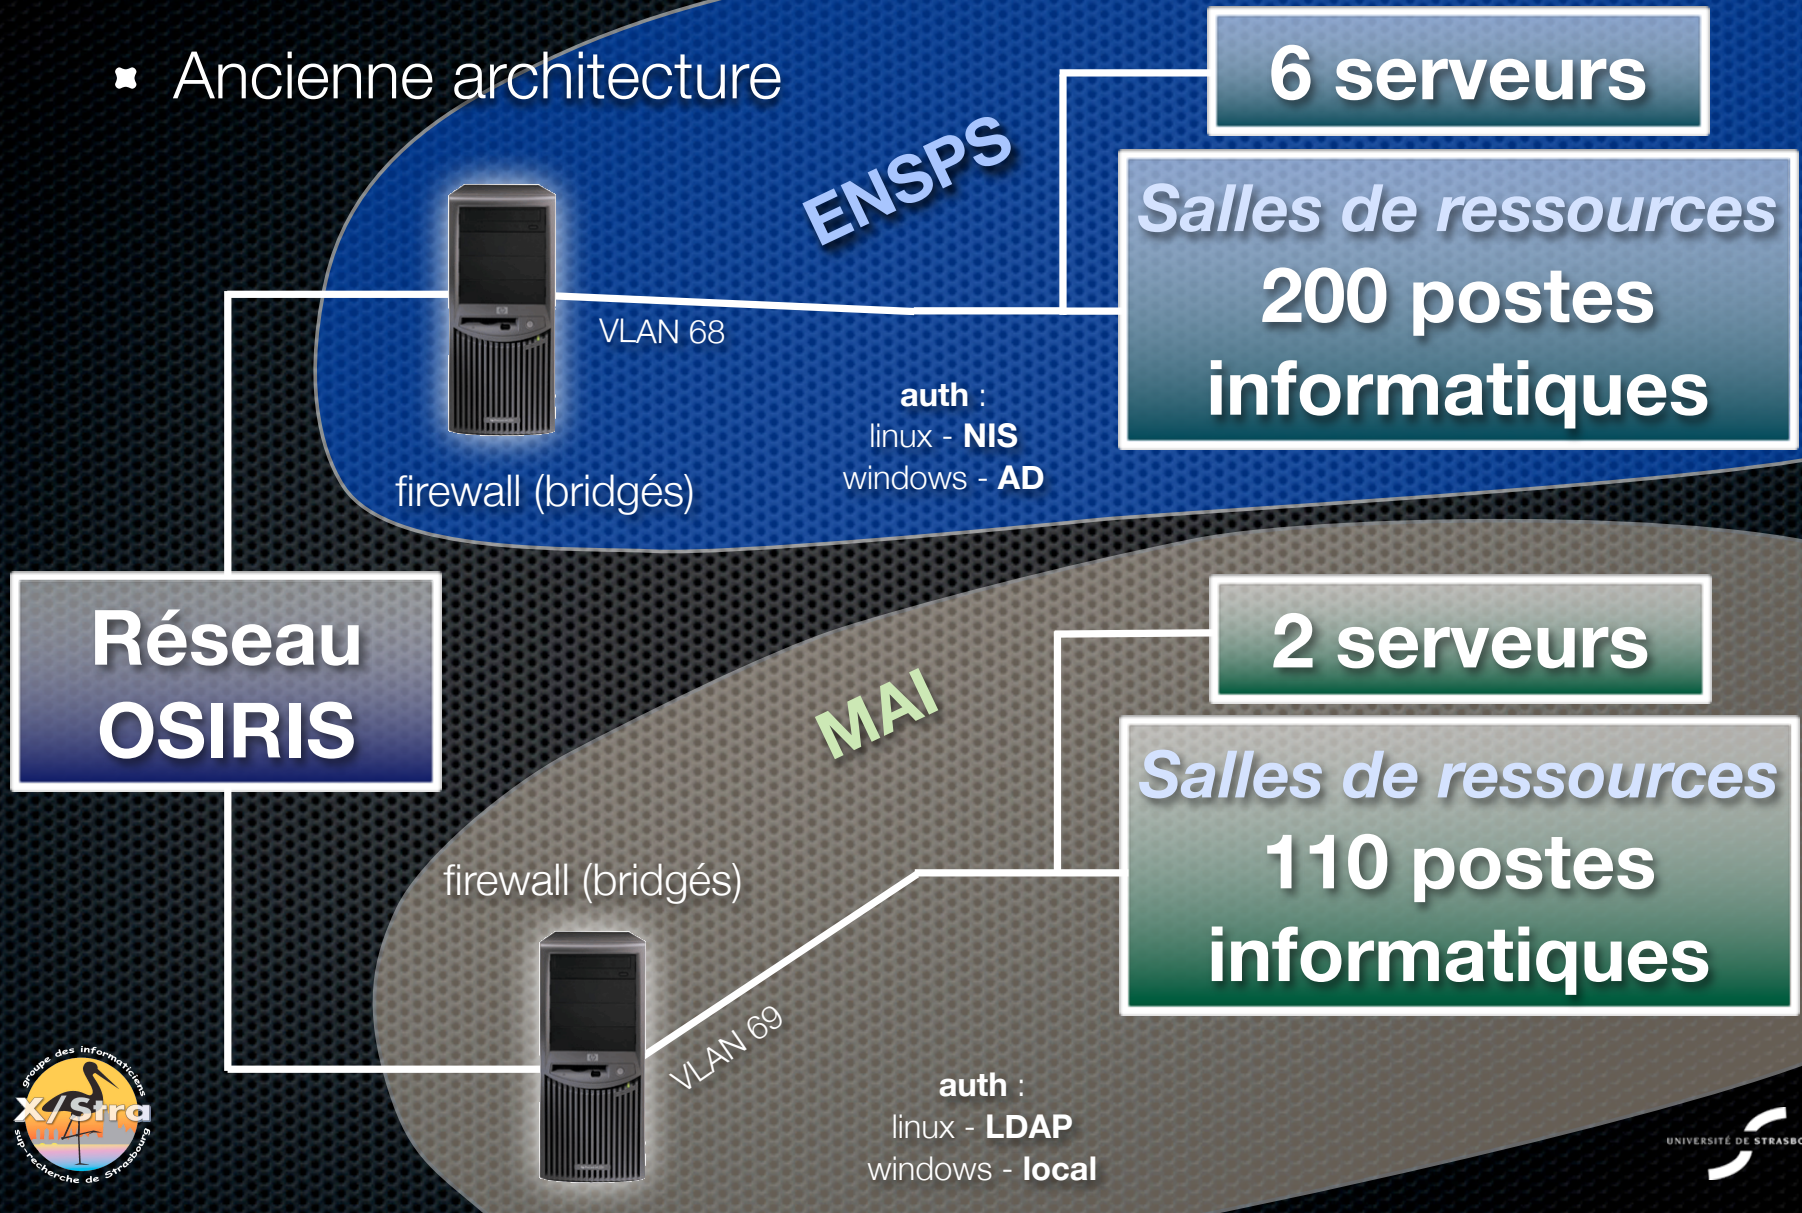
Ancienne architecture

ENSPS

6 serveurs

Salles de ressources
200 postes informatiques

VLAN 68

auth :
linux - NIS
windows - AD

firewall (bridgés)

Réseau OSIRIS

MAI

2 serveurs

Salles de ressources
110 postes informatiques

firewall (bridgés)

VLAN 69

auth :
linux - LDAP
windows - local

groupe des informaticiens
X/Stra
sup-recherche de Strasbourg

UNIVERSITÉ DE STRASBO